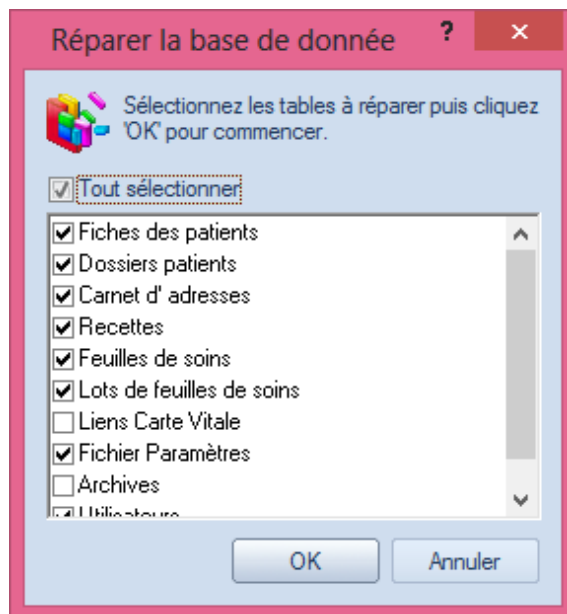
Réparer la base de donnée
?
×
Sélectionnez les tables à réparer puis cliquez 'OK' pour commencer.
Tout sélectionner
Fiches des patients
Dossiers patients
Carnet d' adresses
Recettes
Feuilles de soins
Lots de feuilles de soins
Liens Carte Vitale
Fichier Paramètres
Archives
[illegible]
OK
Annuler